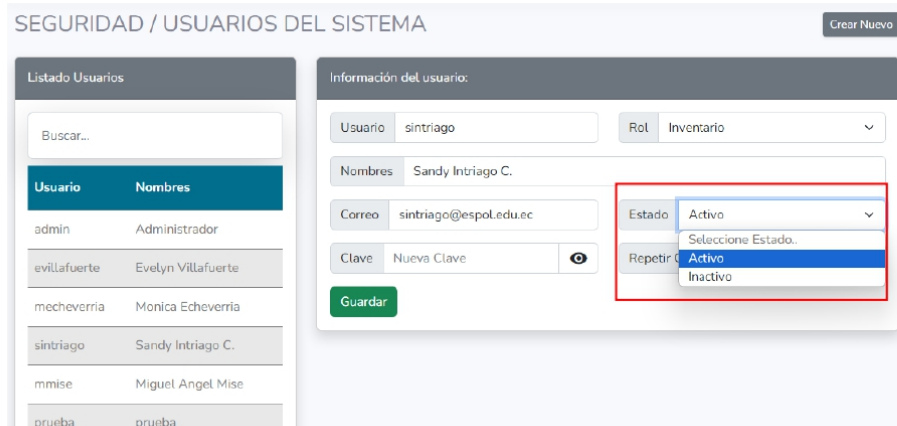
SEGURIDAD / USUARIOS DEL SISTEMA

Crear Nuevo

Listado Usuarios

Buscar...

| Usuario | Nombres |
|---|---|
| admin | Administrador |
| evillafuerte | Evelyn Villafuerte |
| mecheverria | Monica Echeverria |
| sintriago | Sandy Intriago C. |
| mmise | Miguel Angel Mise |
| prueba | prueba |

Información del usuario:

Usuario sintriago

Rol Inventario

Nombres Sandy Intriago C.

Correo sintriago@espol.edu.ec

Estado Activo

Seleccione Estado..
Activo
Inactivo

Clave Nueva Clave

Repetir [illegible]

Guardar